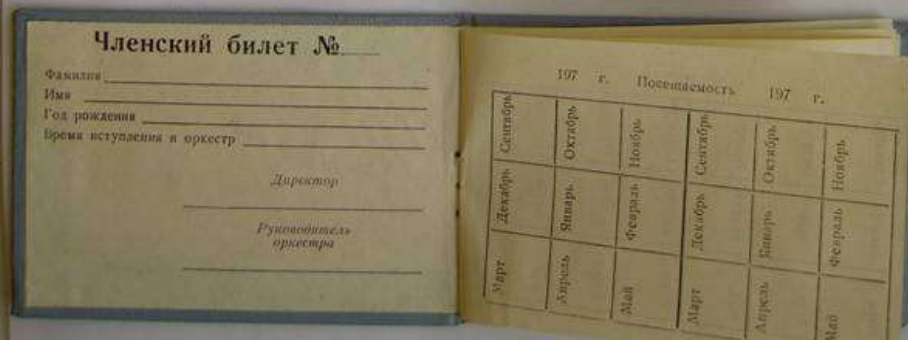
Членский билет №

Фамилия
Имя
Год рождения
Время вступления в оркестр

Директор

Руководитель оркестра

197 г. Посещаемость 197 г.

| Сентябрь | Октябрь | Ноябрь | Сентябрь | Октябрь | Ноябрь |
|---|---|---|---|---|---|
| Декабрь | Январь | Февраль | Декабрь | Январь | Февраль |
| Март | Апрель | Май | Март | Апрель | Май |